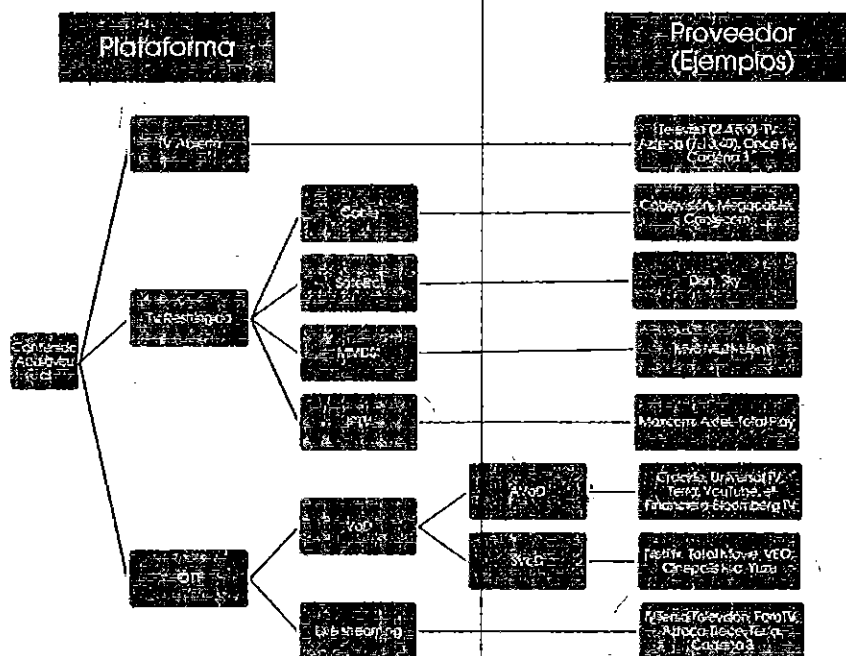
Plataforma

Proveedor (Ejemplos)

Contenido Audiovisual

TV Abierta

Televisa (2,4,5,9), TV Azteca (7,13,40), Once Tv, Cadena 3

TV Restringida

Cable

Cablevisión, Megacable, Cablecom

Satelital

Dish, Sky

MVDS

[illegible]

IPTV

Maxcom, Axtel, Total Play

OTT

VoD

AVoD

Claro Video, Blim, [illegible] TV, Terra, YouTube, El Financiero-Bloomberg TV

SVoD

Netflix, Total Movie, VEO, Cinepolis Klic, Yuzu

Live Streaming

Milenio Televisión, Foro TV, Azteca, Once, Terra, Cadena 3